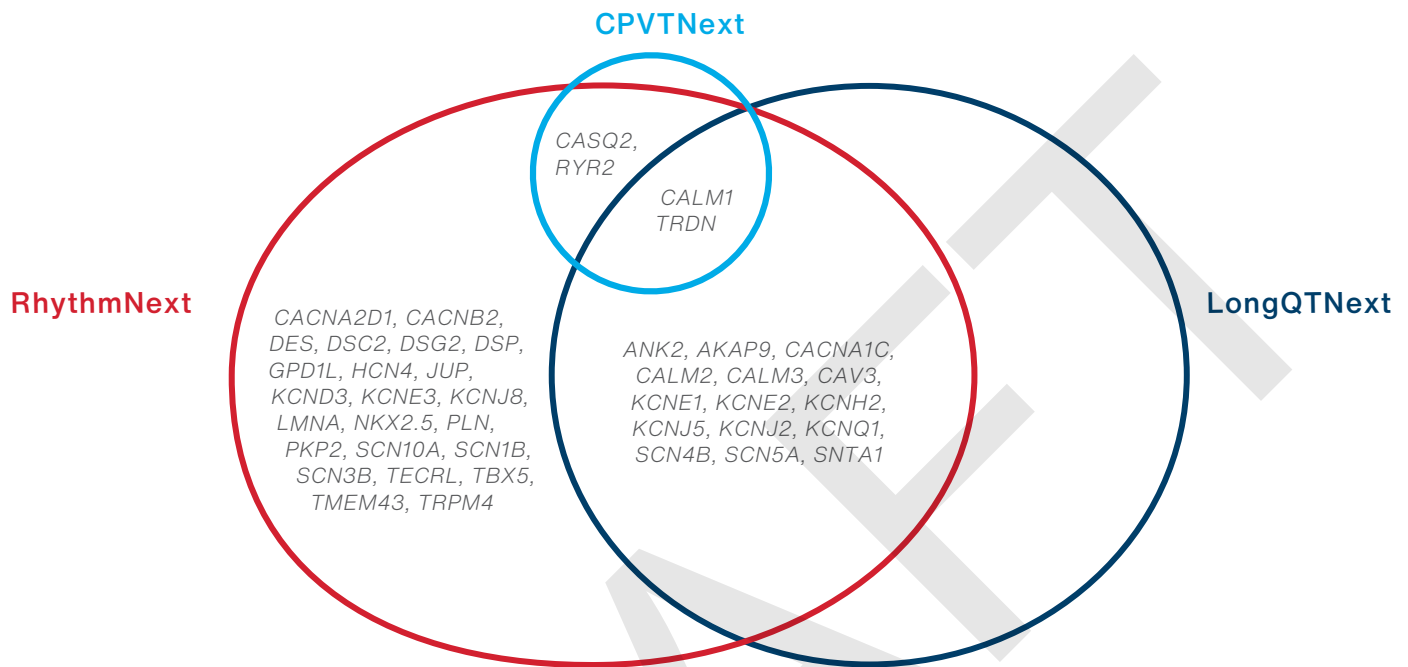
CPVTNext

CASQ2, RYR2

CALM1 TRDN

RhythmNext

CACNA2D1, CACNB2, DES, DSC2, DSG2, DSP, GPD1L, HCN4, JUP, KCND3, KCNE3, KCNJ8, LMNA, NKX2.5, PLN, PKP2, SCN10A, SCN1B, SCN3B, TECRL, TBX5, TMEM43, TRPM4

ANK2, AKAP9, CACNA1C, CALM2, CALM3, CAV3, KCNE1, KCNE2, KCNH2, KCNJ5, KCNJ2, KCNQ1, SCN4B, SCN5A, SNTA1

LongQTNext